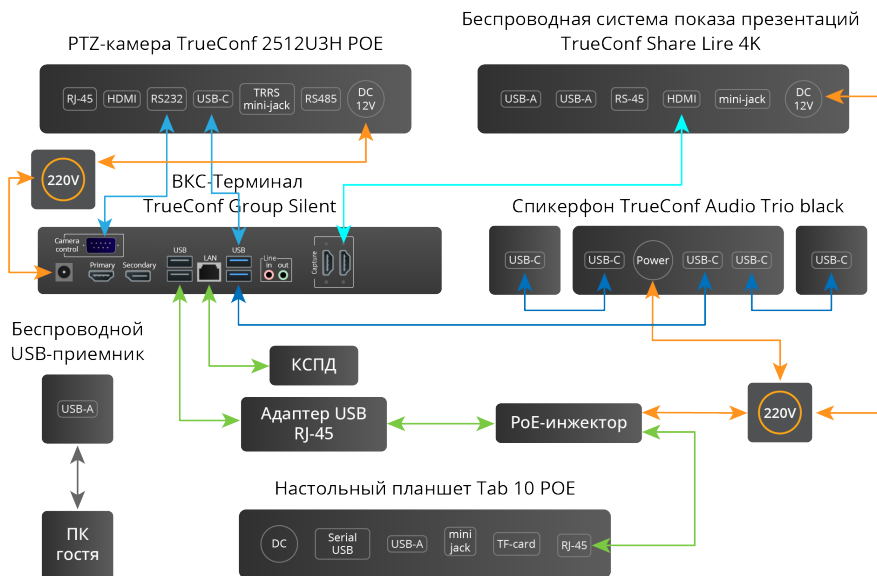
PTZ-камера TrueConf 2512U3H POE

RJ-45 HDMI RS232 USB-C TRRS mini-jack RS485 DC 12V

Беспроводная система показа презентаций TrueConf Share Lire 4K

USB-A USB-A RS-45 HDMI mini-jack DC 12V

220V

ВКС-Терминал TrueConf Group Silent

Camera control Primary Secondary USB LAN USB Line in out Capture

Спикерфон TrueConf Audio Trio black

USB-C USB-C Power USB-C USB-C USB-C

Беспроводной USB-приемник

USB-A

КСПД

Адаптер USB RJ-45

PoE-инжектор

220V

ПК гостя

Настольный планшет Tab 10 POE

DC Serial USB USB-A mini jack TF-card RJ-45